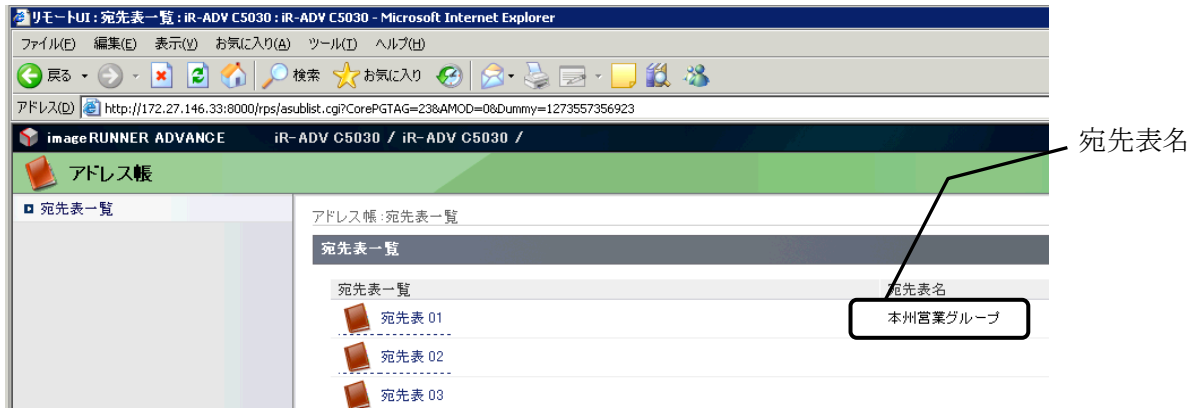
リモートUI : 宛先表一覧 : iR-ADV C5030 : iR-ADV C5030 - Microsoft Internet Explorer
ファイル(F) 編集(E) 表示(V) お気に入り(A) ツール(T) ヘルプ(H)
戻る 検索 お気に入り
アドレス(D) http://172.27.146.33:8000/rps/asublist.cgi?CorePGTAG=23&AMOD=0&Dummy=1273557356923
imageRUNNER ADVANCE iR-ADV C5030 / iR-ADV C5030 /
アドレス帳
宛先表名
宛先表一覧
アドレス帳 : 宛先表一覧
宛先表一覧

| 宛先表一覧 | 宛先表名 |
|---|---|
| 宛先表 01 | 本州営業グループ |
| 宛先表 02 | |
| 宛先表 03 | |